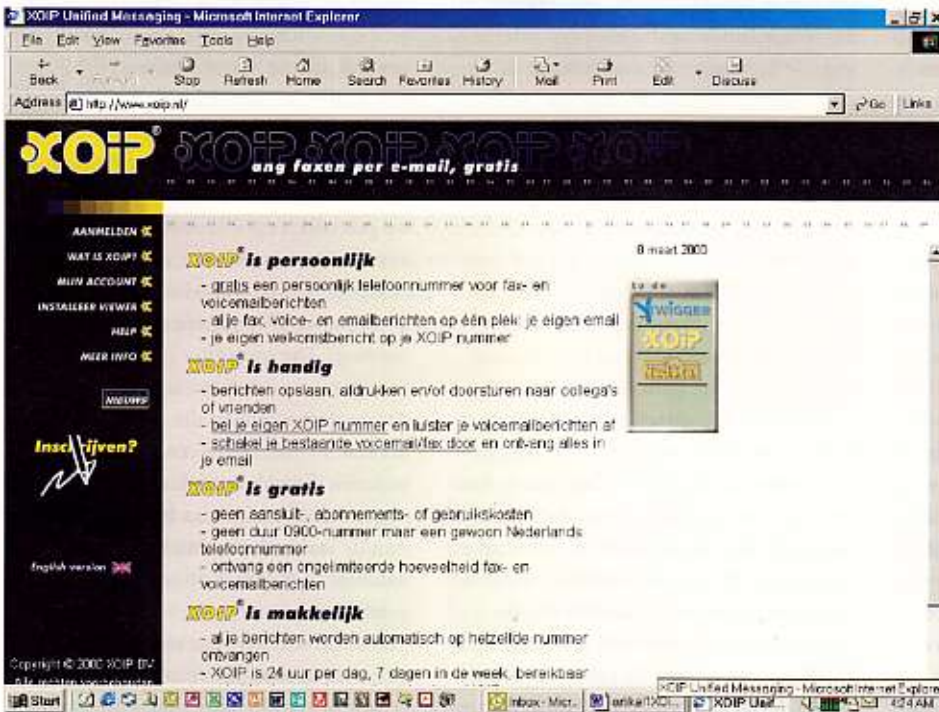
XOIP Unified Messaging - Microsoft Internet Explorer

File Edit View Favorites Tools Help

Back Stop Refresh Home Search Favorites History Mail Print Edit Discuss

Address http://www.xoip.nl/ Go Links

XOiP

ang faxen per e-mail, gratis

AANMELDEN
WAT IS XOIP?
MIJN ACCOUNT
INSTALLEER VIEWER
HELP
MEER INFO
NIEUWS

Inschrijven?

English version

Copyright © 2000 XOIP BV

8 maart 2000

XOIP is persoonlijk

- gratis een persoonlijk telefoonnummer voor fax- en voicemailberichten
- al je fax, voice- en emailberichten op één plek: je eigen email
- je eigen welkomstbericht op je XOIP nummer

XOIP is handig

- berichten opslaan, afdrukken en/of doorsturen naar collega's of vrienden
- bel je eigen XOIP nummer en luister je voicemailberichten af
- schakel je bestaande voicemail/fax door en ontvang alles in je email

XOIP is gratis

- geen aansluit-, abonnements- of gebruikskosten
- geen duur 0900-nummer maar een gewoon Nederlands telefoonnummer
- ontvang een ongelimiteerde hoeveelheid fax- en voicemailberichten

XOIP is makkelijk

- al je berichten worden automatisch op hetzelfde nummer ontvangen
- XOIP is 24 uur per dag, 7 dagen in de week, bereikbaar

Start Inbox - Micr... XOIP Unif... 4:24 AM

XOIP Unified Messaging - Microsoft Internet Explorer